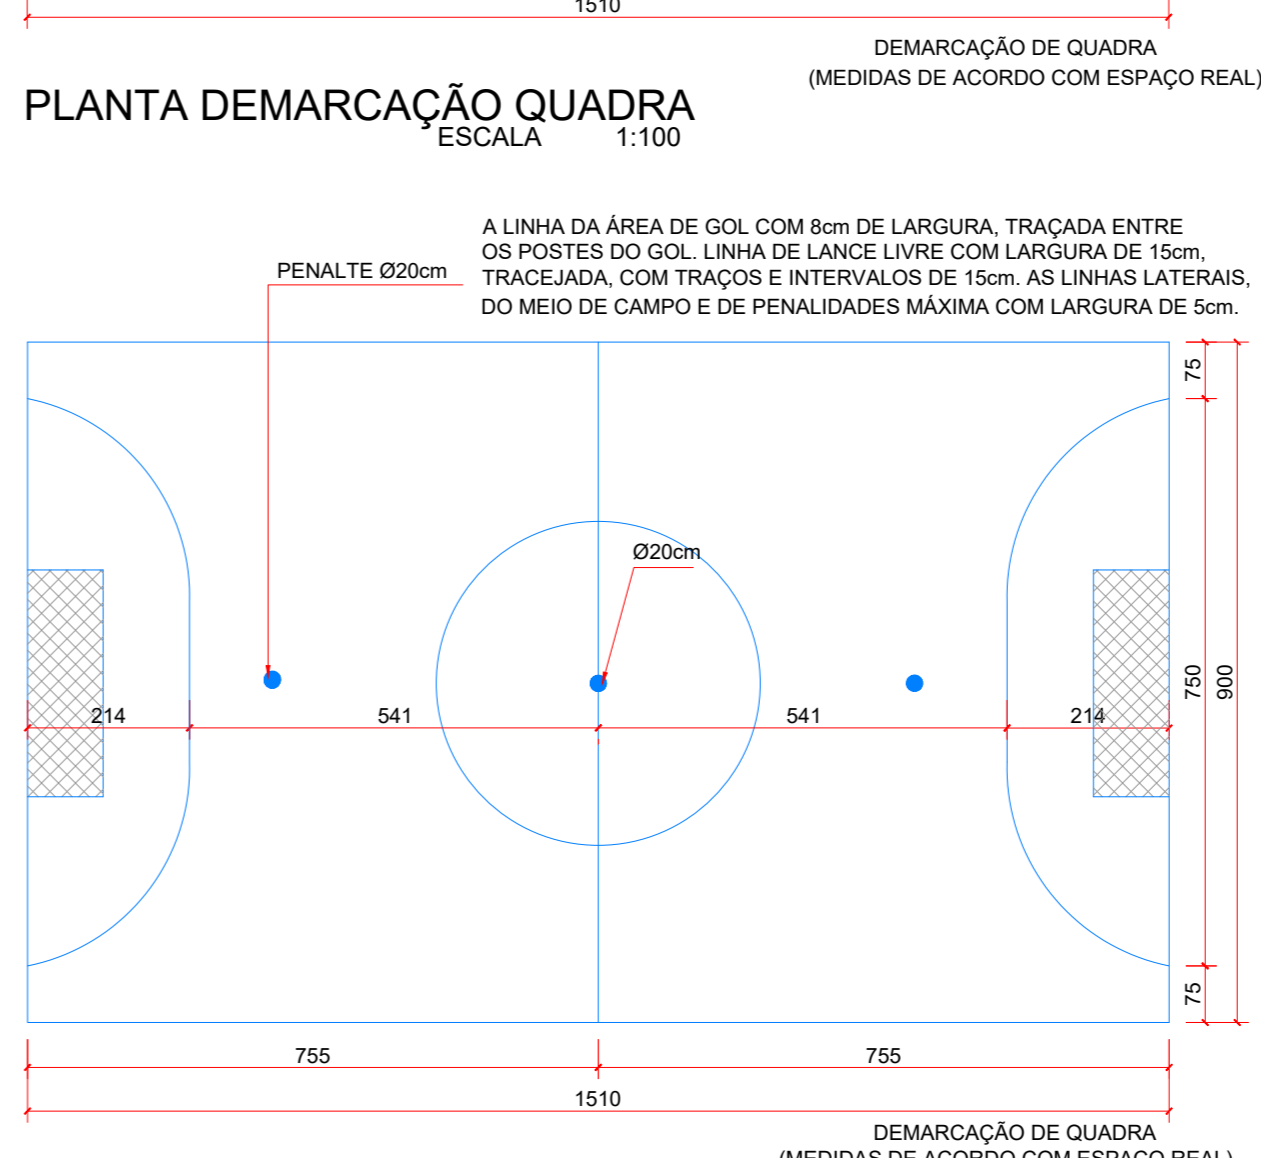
1510

DEMARCAÇÃO DE QUADRA
(MEDIDAS DE ACORDO COM ESPAÇO REAL)

PLANTA DEMARCAÇÃO QUADRA
ESCALA 1:100

A LINHA DA ÁREA DE GOL COM 8cm DE LARGURA, TRAÇADA ENTRE OS POSTES DO GOL. LINHA DE LANCE LIVRE COM LARGURA DE 15cm, TRACEJADA, COM TRAÇOS E INTERVALOS DE 15cm. AS LINHAS LATERAIS, DO MEIO DE CAMPO E DE PENALIDADES MÁXIMA COM LARGURA DE 5cm.

PENALTE Ø20cm

Ø20cm

75
750
900
75

214
541
541
214

755
755
1510

DEMARCAÇÃO DE QUADRA
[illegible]